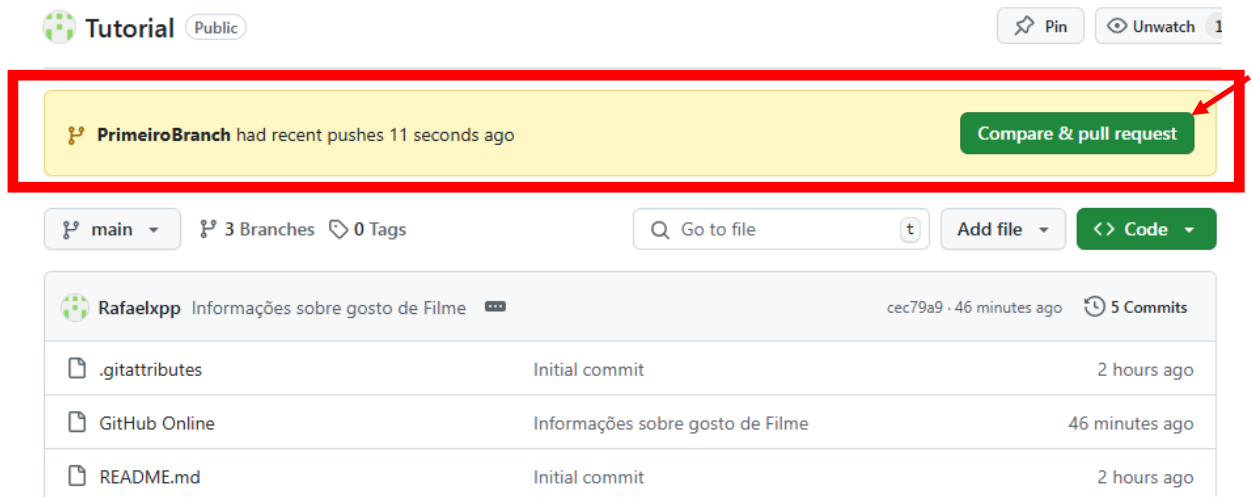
Tutorial Public

Pin Unwatch 1

PrimeiroBranch had recent pushes 11 seconds ago

Compare & pull request

main 3 Branches 0 Tags

Go to file t

Add file

<> Code

Rafaelxpp Informações sobre gosto de Filme

cec79a9 · 46 minutes ago

5 Commits

| .gitattributes | Initial commit | 2 hours ago |
|---|---|---|
| GitHub Online | Informações sobre gosto de Filme | 46 minutes ago |
| README.md | Initial commit | 2 hours ago |